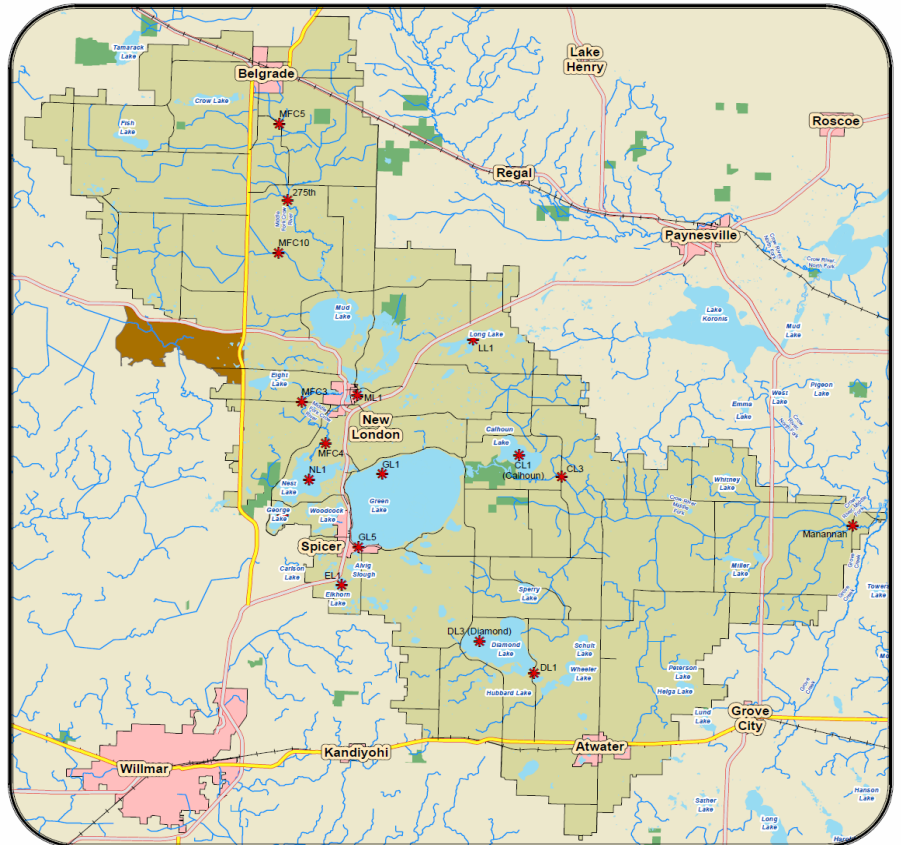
Tamarack Lake
Belgrade
Lake Henry
Crow Lake
Fish Lake
MFC5
Roscoe
Regal
275th
Paynesville
MFC10
Mud Lake
Long Lake
LL1
Lake Koronis
Mud Lake
Eight Lake
MFC3
ML1
New London
Emma Lake
West Lake
Pigeon Lake
MFC4
Calhoun Lake
NL1
GL1
CL1 (Calhoun)
CL3
Nest Lake
Green Lake
Whitney Lake
George Lake
Woodcock Lake
Manannah
Spicer
GL5
Carlson Lake
Ahrig Slough
Miller Lake
EL1
Elkhorn Lake
Sperry Lake
Towers Lake
DL3 (Diamond)
Diamond Lake
Schult Lake
DL1
Wheeler Lake
Hubbard Lake
Peterson Lake
Helga Lake
Lund Lake
Grove City
Willmar
Kandiyohi
Atwater
Sather Lake
Hanson Lake
Long Lake